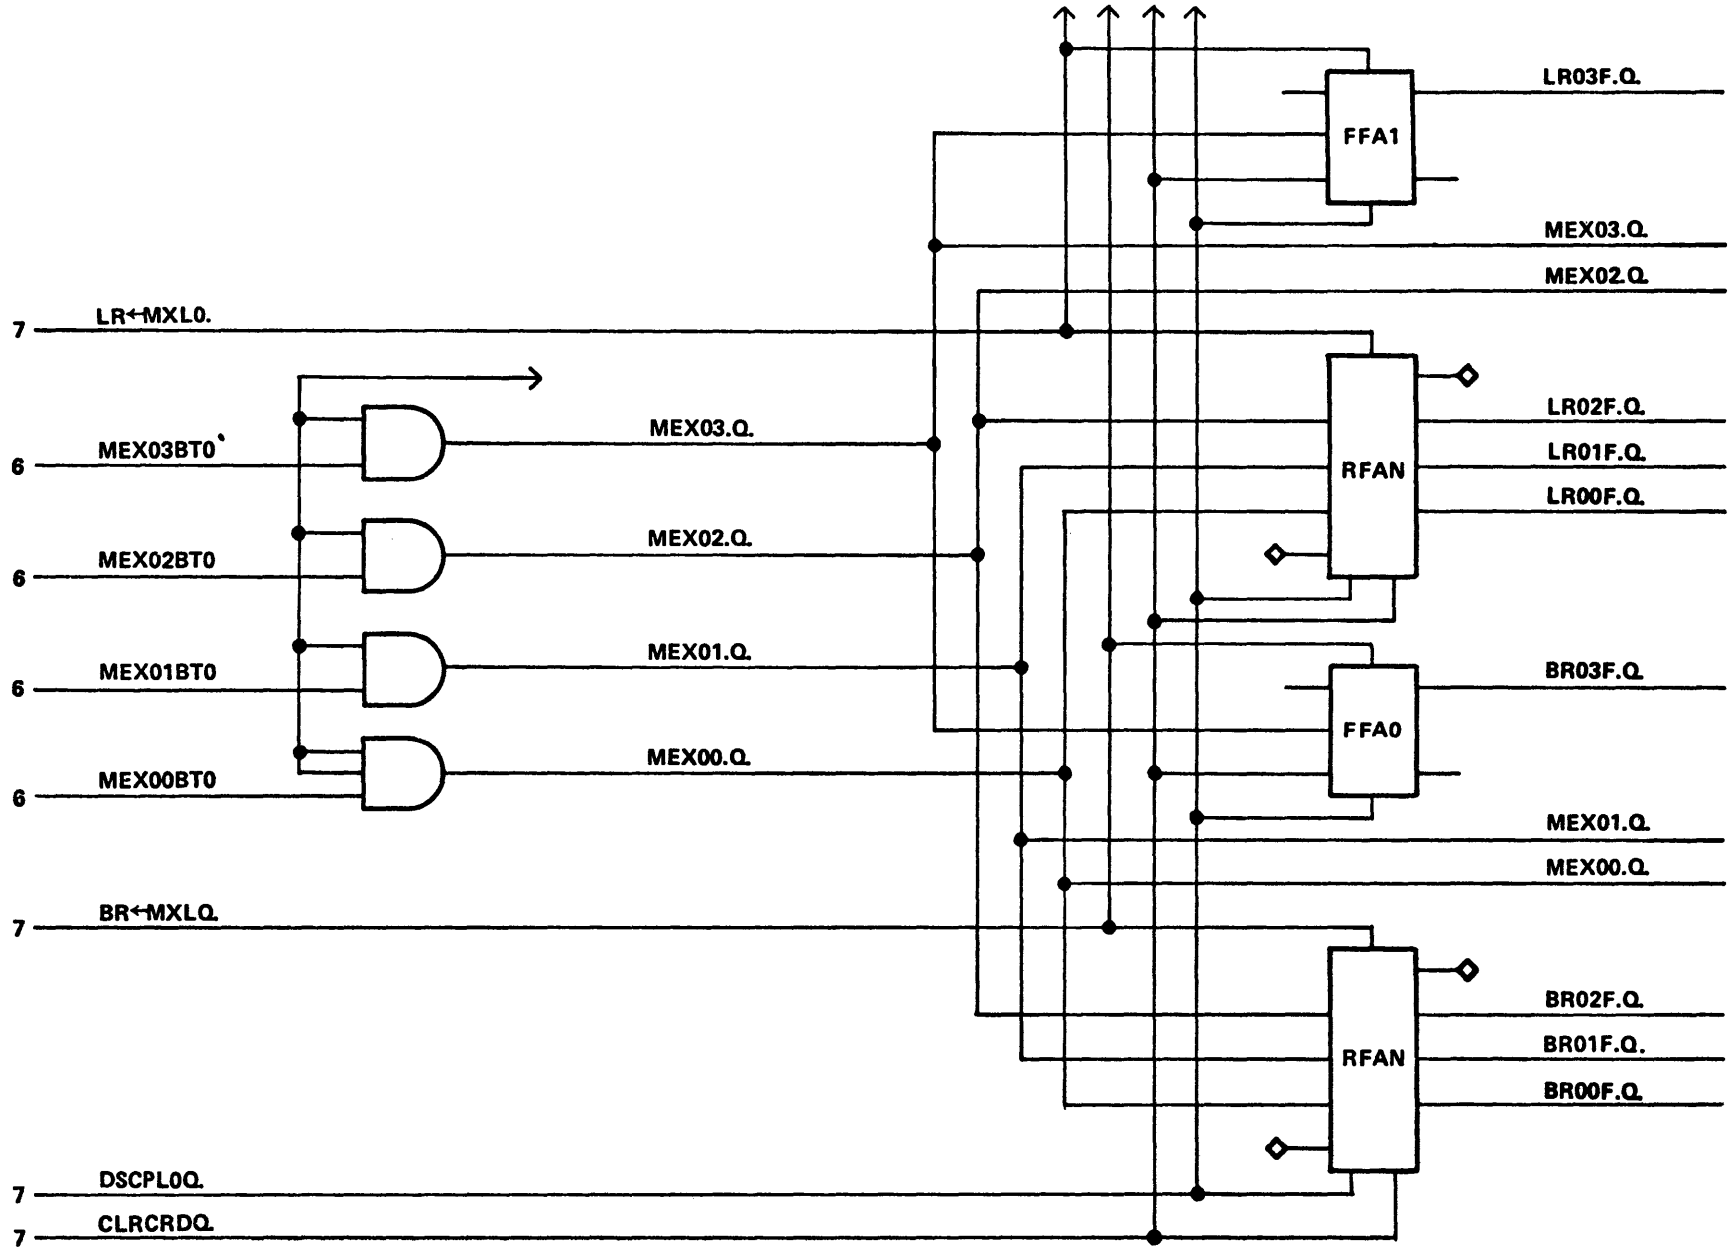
LR03F.Q.

FFA1

MEX03.Q.

MEX02.Q.

7 LR←MXL0.

LR02F.Q.

6 MEX03BT0

MEX03.Q.

RFAN

LR01F.Q.

LR00F.Q.

6 MEX02BT0

MEX02.Q.

6 MEX01BT0

MEX01.Q.

BR03F.Q.

FFA0

6 MEX00BT0

MEX00.Q.

MEX01.Q.

MEX00.Q.

7 BR←MXLQ.

BR02F.Q.

RFAN

BR01F.Q.

BR00F.Q.

7 DSCPL0Q.

7 CLRCRDQ.